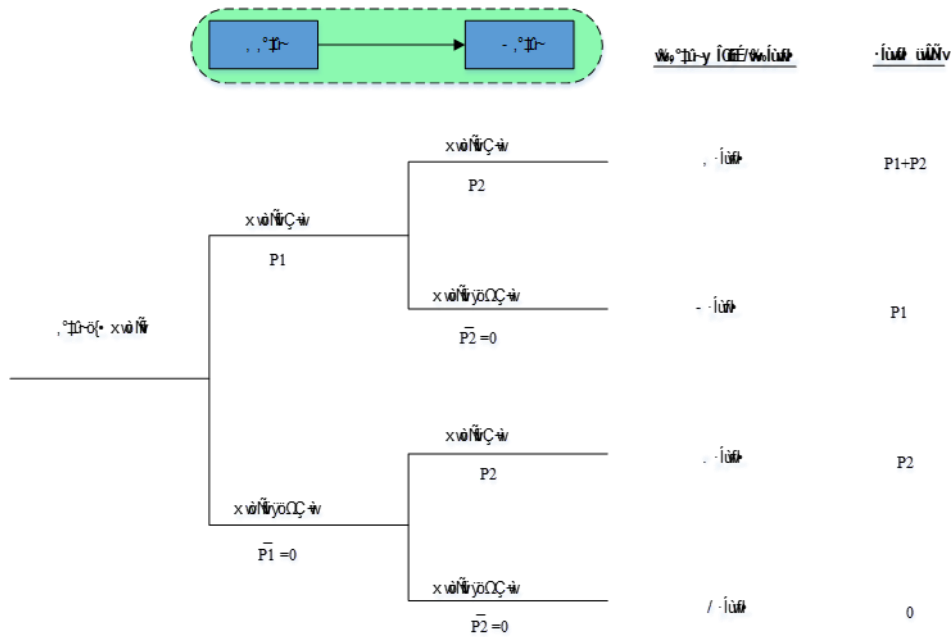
, ,°‡û~

- ,°‡û~

‰,°‡û~y ÎŒÉ/‰Íùf

·Íùf üÑv

,°‡û~ö{• xvòÑ

xvòÑrÇ÷v

P1

xvòÑrÇ÷v

P2

, ·Íùf

P1+P2

xvòÑryöΩÇ÷v

$\overline{P2}$ =0

- ·Íùf

P1

xvòÑryöΩÇ÷v

$\overline{P1}$ =0

xvòÑrÇ÷v

P2

. ·Íùf

P2

xvòÑryöΩÇ÷v

$\overline{P2}$ =0

/ ·Íùf

0